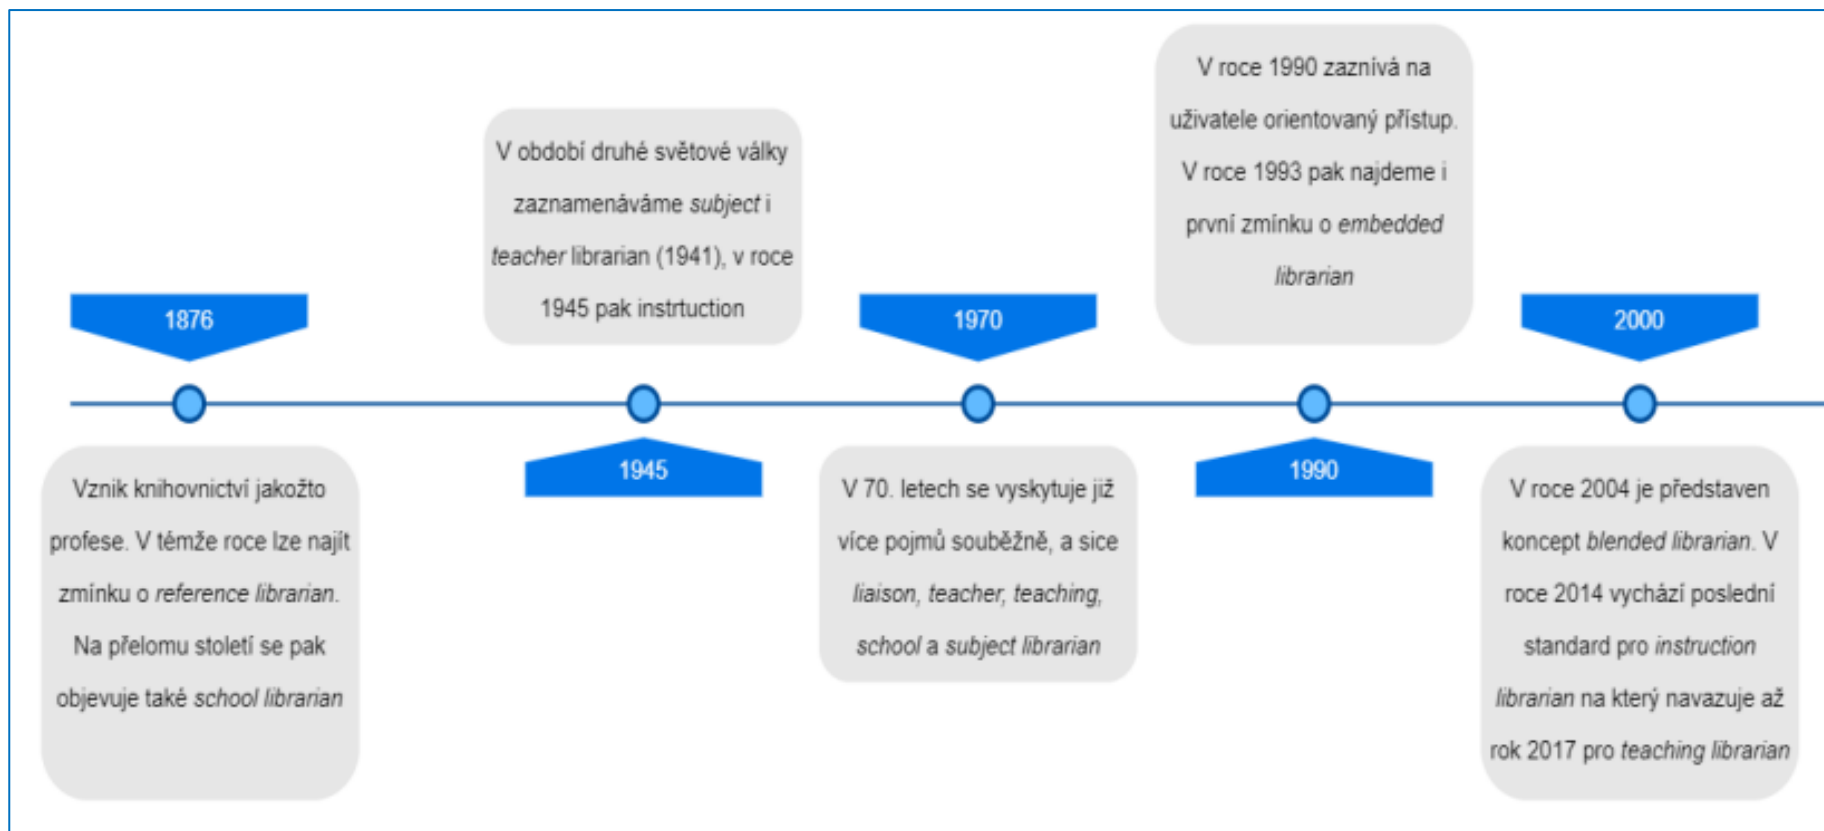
1876

Vznik knihovnictví jakožto profese. V témže roce lze najít zmínku o *reference librarian*. Na přelomu století se pak objevuje také *school librarian*

V období druhé světové války zaznamenáváme *subject* i *teacher* librarian (1941), v roce 1945 pak instrtuction

1945

1970

V 70. letech se vyskytuje již více pojmů souběžně, a sice *liaison, teacher, teaching, school* a *subject librarian*

V roce 1990 zaznívá na uživatele orientovaný přístup. V roce 1993 pak najdeme i první zmínku o *embedded librarian*

1990

2000

V roce 2004 je představen koncept *blended librarian*. V roce 2014 vychází poslední standard pro *instruction librarian* na který navazuje až rok 2017 pro *teaching librarian*